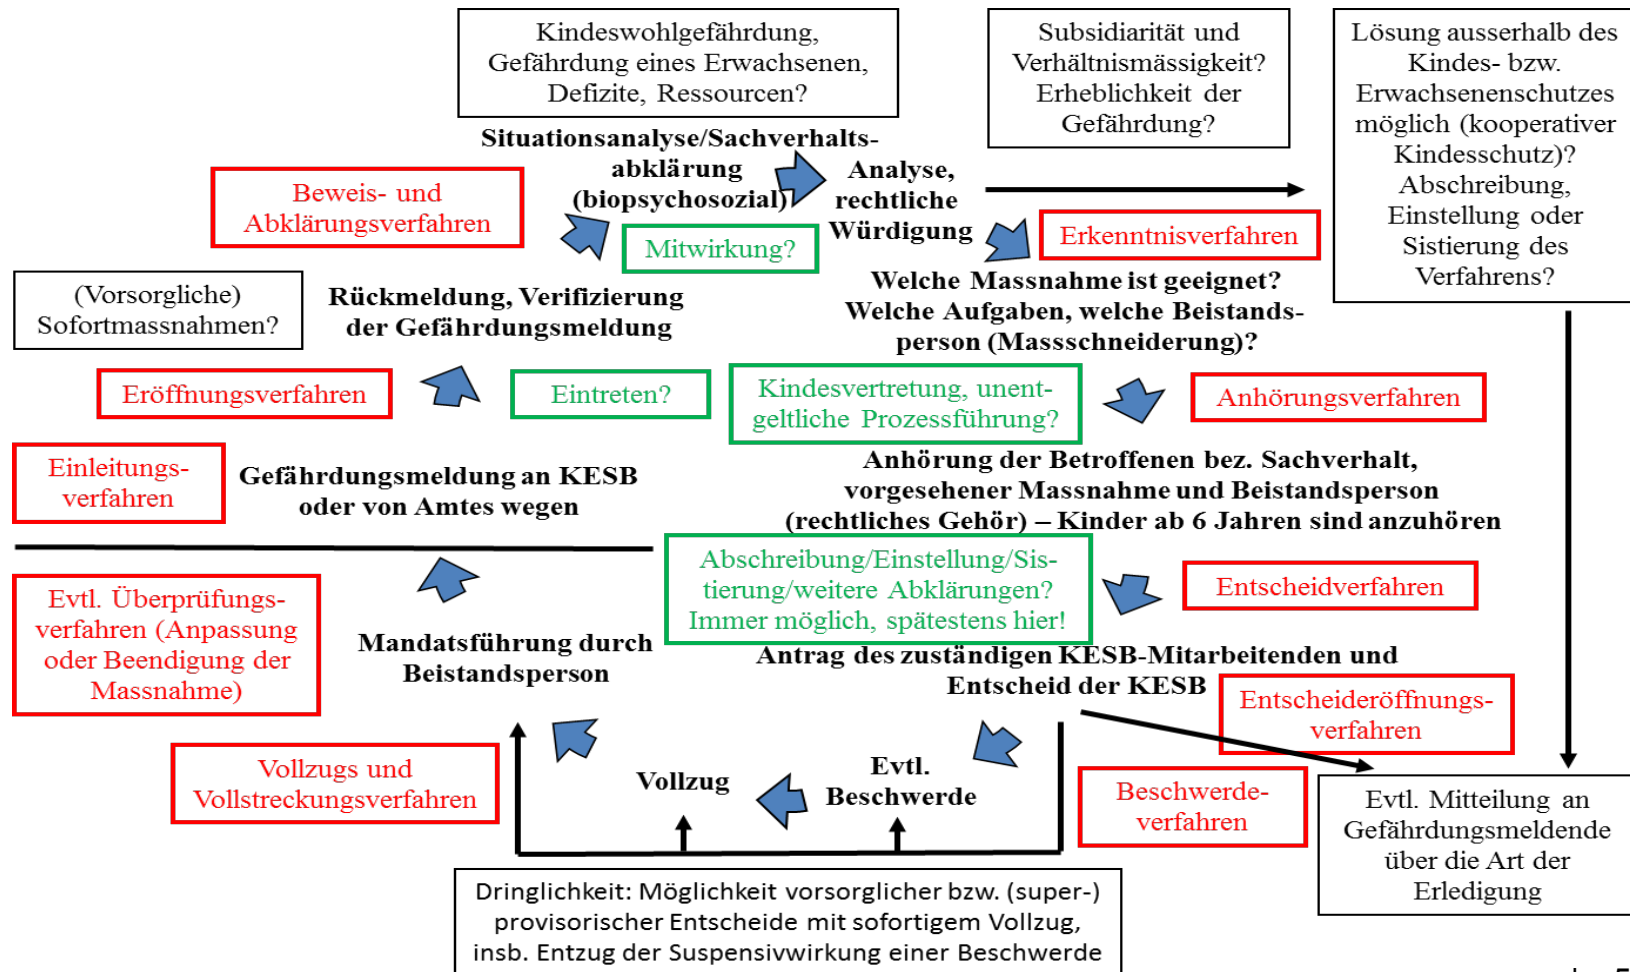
Kindeswohlgefährdung, Gefährdung eines Erwachsenen, Defizite, Ressourcen?

Subsidiarität und Verhältnismässigkeit? Erheblichkeit der Gefährdung?

Lösung ausserhalb des Kindes- bzw. Erwachsenenschutzes möglich (kooperativer Kindesschutz)? Abschreibung, Einstellung oder Sistierung des Verfahrens?

Situationsanalyse/Sachverhaltsabklärung (biopsychosozial)

Analyse, rechtliche Würdigung

Beweis- und Abklärungsverfahren

Mitwirkung?

Erkenntnisverfahren

Welche Massnahme ist geeignet? Welche Aufgaben, welche Beistandsperson (Massschneiderung)?

(Vorsorgliche) Sofortmassnahmen?

Rückmeldung, Verifizierung der Gefährdungsmeldung

Eröffnungsverfahren

Eintreten?

Kindesvertretung, unentgeltliche Prozessführung?

Anhörungsverfahren

Einleitungsverfahren

Gefährdungsmeldung an KESB oder von Amtes wegen

Anhörung der Betroffenen bez. Sachverhalt, vorgesehener Massnahme und Beistandsperson (rechtliches Gehör) – Kinder ab 6 Jahren sind anzuhören

Evtl. Überprüfungsverfahren (Anpassung oder Beendigung der Massnahme)

Abschreibung/Einstellung/Sistierung/weitere Abklärungen? Immer möglich, spätestens hier!

Entscheidverfahren

Mandatsführung durch Beistandsperson

Antrag des zuständigen KESB-Mitarbeitenden und Entscheid der KESB

Entscheideröffnungsverfahren

Vollzugs und Vollstreckungsverfahren

Vollzug

Evtl. Beschwerde

Beschwerdeverfahren

Evtl. Mitteilung an Gefährdungsmeldende über die Art der Erledigung

Dringlichkeit: Möglichkeit vorsorglicher bzw. (super-) provisorischer Entscheide mit sofortigem Vollzug, insb. Entzug der Suspensivwirkung einer Beschwerde